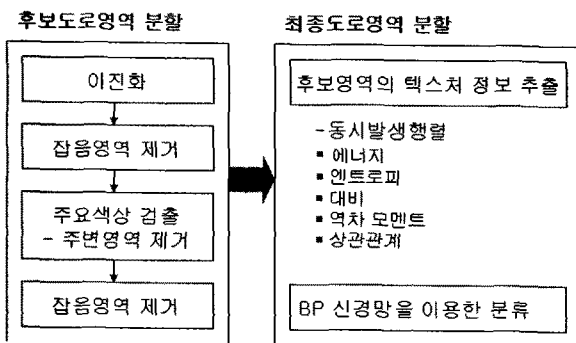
후보도로영역 분할

이진화

잡음영역 제거

주요색상 검출
- 주변영역 제거

잡음영역 제거

최종도로영역 분할

후보영역의 텍스처 정보 추출

-동시발생행렬
▪ 에너지
▪ 엔트로피
▪ 대비
▪ 역차 모멘트
▪ 상관관계

BP 신경망을 이용한 분류